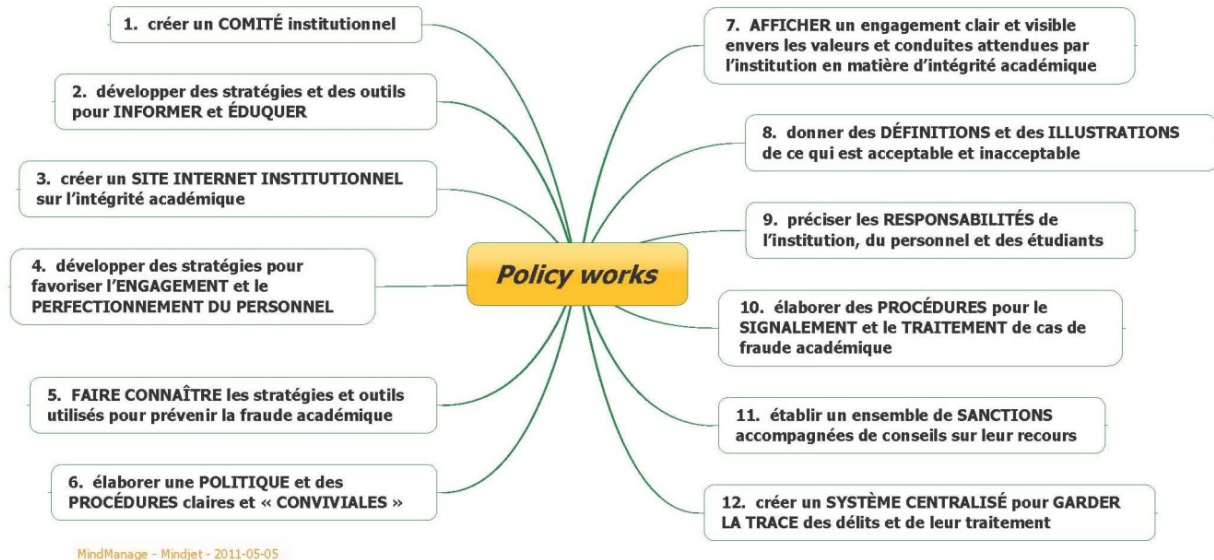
Policy works

1. créer un COMITÉ institutionnel

2. développer des stratégies et des outils pour INFORMER et ÉDUQUER

3. créer un SITE INTERNET INSTITUTIONNEL sur l'intégrité académique

4. développer des stratégies pour favoriser l'ENGAGEMENT et le PERFECTIONNEMENT DU PERSONNEL

5. FAIRE CONNAÎTRE les stratégies et outils utilisés pour prévenir la fraude académique

6. élaborer une POLITIQUE et des PROCÉDURES claires et « CONVIVIALES »

7. AFFICHER un engagement clair et visible envers les valeurs et conduites attendues par l'institution en matière d'intégrité académique

8. donner des DÉFINITIONS et des ILLUSTRATIONS de ce qui est acceptable et inacceptable

9. préciser les RESPONSABILITÉS de l'institution, du personnel et des étudiants

10. élaborer des PROCÉDURES pour le SIGNALEMENT et le TRAITEMENT de cas de fraude académique

11. établir un ensemble de SANCTIONS accompagnées de conseils sur leur recours

12. créer un SYSTÈME CENTRALISÉ pour GARDER LA TRACE des délits et de leur traitement

MindManage - Mindjet - 2011-05-05